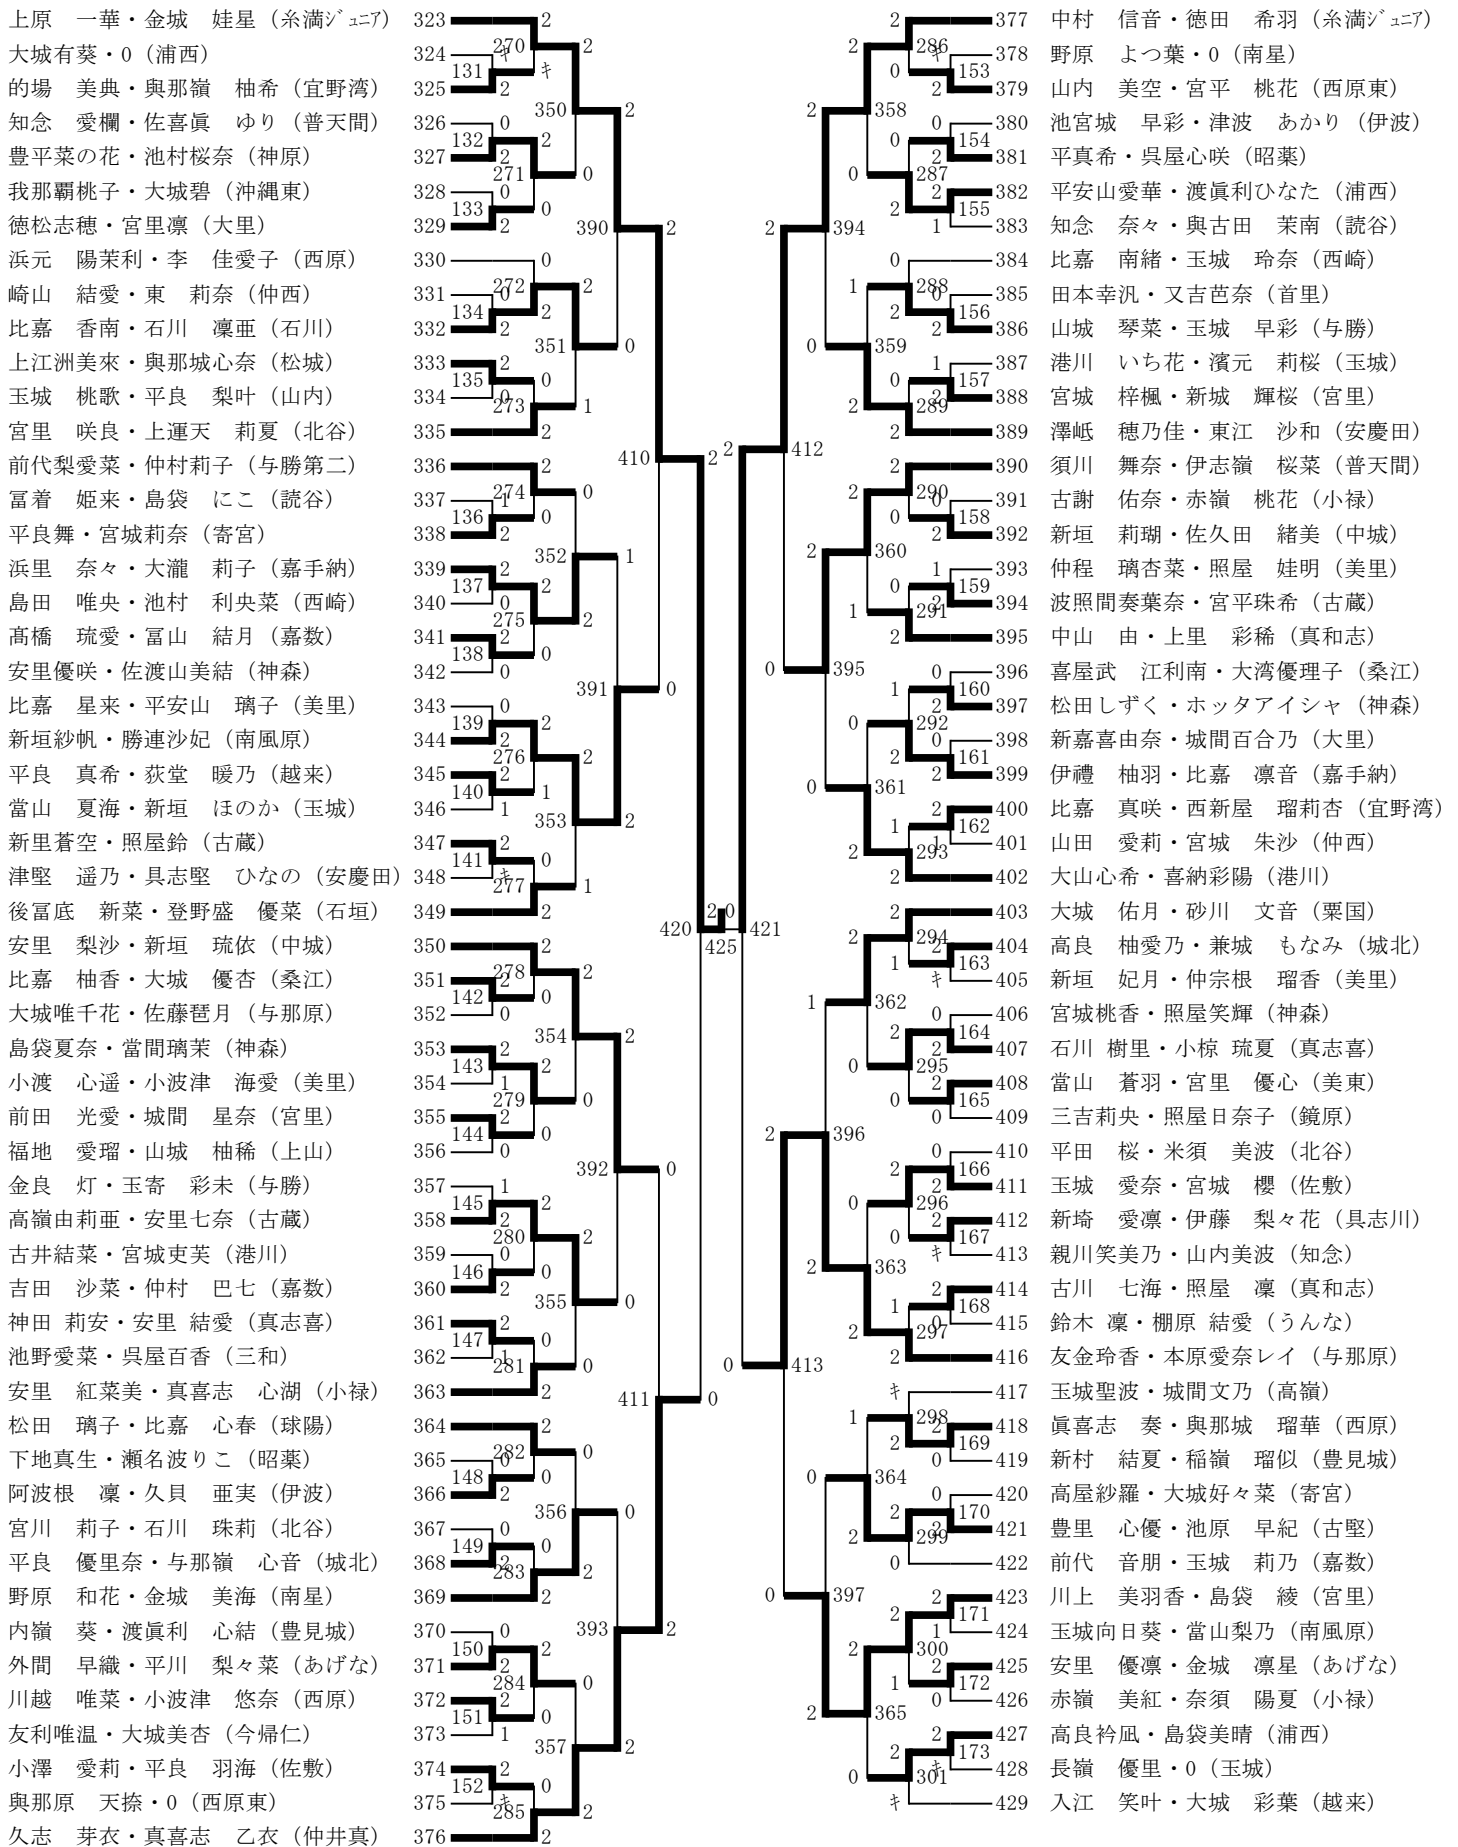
上原　一華・金城　娃星（糸満ｼﾞｭﾆｱ） 323
大城有葵・0（浦西） 324
的場　美典・與那嶺　柚希（宜野湾） 325
知念　愛欄・佐喜眞　ゆり（普天間） 326
豊平菜の花・池村桜奈（神原） 327
我那覇桃子・大城碧（沖縄東） 328
徳松志穂・宮里凛（大里） 329
浜元　陽茉利・李　佳愛子（西原） 330
崎山　結愛・東　莉奈（仲西） 331
比嘉　香南・石川　凛亜（石川） 332
上江洲美來・與那城心奈（松城） 333
玉城　桃歌・平良　梨叶（山内） 334
宮里　咲良・上運天　莉夏（北谷） 335
前代梨愛菜・仲村莉子（与勝第二） 336
冨着　姫来・島袋　にこ（読谷） 337
平良舞・宮城莉奈（寄宮） 338
浜里　奈々・大瀧　莉子（嘉手納） 339
島田　唯央・池村　利央菜（西崎） 340
髙橋　琉愛・冨山　結月（嘉数） 341
安里優咲・佐渡山美結（神森） 342
比嘉　星来・平安山　璃子（美里） 343
新垣紗帆・勝連沙妃（南風原） 344
平良　真希・荻堂　暖乃（越来） 345
當山　夏海・新垣　ほのか（玉城） 346
新里蒼空・照屋鈴（古蔵） 347
津堅　遥乃・具志堅　ひなの（安慶田） 348
後冨底　新菜・登野盛　優菜（石垣） 349
安里　梨沙・新垣　琉依（中城） 350
比嘉　柚香・大城　優杏（桑江） 351
大城唯千花・佐藤琶月（与那原） 352
島袋夏奈・當間璃茉（神森） 353
小渡　心遥・小波津　海愛（美里） 354
前田　光愛・城間　星奈（宮里） 355
福地　愛瑠・山城　柚稀（上山） 356
金良　灯・玉寄　彩未（与勝） 357
高嶺由莉亜・安里七奈（古蔵） 358
古井結菜・宮城吏芙（港川） 359
吉田　沙菜・仲村　巴七（嘉数） 360
神田 莉安・安里 結愛（真志喜） 361
池野愛菜・呉屋百香（三和） 362
安里　紅菜美・真喜志　心湖（小禄） 363
松田　璃子・比嘉　心春（球陽） 364
下地真生・瀬名波りこ（昭薬） 365
阿波根　凜・久貝　亜実（伊波） 366
宮川　莉子・石川　珠莉（北谷） 367
平良　優里奈・与那嶺　心音（城北） 368
野原　和花・金城　美海（南星） 369
内嶺　葵・渡眞利　心結（豊見城） 370
外間　早織・平川　梨々菜（あげな） 371
川越　唯菜・小波津　悠奈（西原） 372
友利唯温・大城美杏（今帰仁） 373
小澤　愛莉・平良　羽海（佐敷） 374
與那原　天捺・0（西原東） 375
久志　芽衣・真喜志　乙衣（仲井真） 376

377 中村　信音・徳田　希羽（糸満ｼﾞｭﾆｱ）
378 野原　よつ葉・0（南星）
379 山内　美空・宮平　桃花（西原東）
380 池宮城　早彩・津波　あかり（伊波）
381 平真希・呉屋心咲（昭薬）
382 平安山愛華・渡眞利ひなた（浦西）
383 知念　奈々・與古田　茉南（読谷）
384 比嘉　南緒・玉城　玲奈（西崎）
385 田本幸汎・又吉芭奈（首里）
386 山城　琴菜・玉城　早彩（与勝）
387 港川　いち花・濱元　莉桜（玉城）
388 宮城　梓楓・新城　輝桜（宮里）
389 澤岻　穂乃佳・東江　沙和（安慶田）
390 須川　舞奈・伊志嶺　桜菜（普天間）
391 古謝　佑奈・赤嶺　桃花（小禄）
392 新垣　莉瑚・佐久田　緒美（中城）
393 仲程　璃杏菜・照屋　娃明（美里）
394 波照間奏葉奈・宮平珠希（古蔵）
395 中山　由・上里　彩稀（真和志）
396 喜屋武　江利南・大湾優理子（桑江）
397 松田しずく・ホッタアイシャ（神森）
398 新嘉喜由奈・城間百合乃（大里）
399 伊禮　柚羽・比嘉　凛音（嘉手納）
400 比嘉　真咲・西新屋　瑠莉杏（宜野湾）
401 山田　愛莉・宮城　朱沙（仲西）
402 大山心希・喜納彩陽（港川）
403 大城　佑月・砂川　文音（粟国）
404 高良　柚愛乃・兼城　もなみ（城北）
405 新垣　妃月・仲宗根　瑠香（美里）
406 宮城桃香・照屋笑輝（神森）
407 石川 樹里・小椋 琉夏（真志喜）
408 當山　蒼羽・宮里　優心（美東）
409 三吉莉央・照屋日奈子（鏡原）
410 平田　桜・米須　美波（北谷）
411 玉城　愛奈・宮城　櫻（佐敷）
412 新埼　愛凛・伊藤　梨々花（具志川）
413 親川笑美乃・山内美波（知念）
414 古川　七海・照屋　凜（真和志）
415 鈴木 凜・棚原 結愛（うんな）
416 友金玲香・本原愛奈レイ（与那原）
417 玉城聖波・城間文乃（高嶺）
418 眞喜志　奏・與那城　瑠華（西原）
419 新村　結夏・稲嶺　瑠似（豊見城）
420 高屋紗羅・大城好々菜（寄宮）
421 豊里　心優・池原　早紀（古堅）
422 前代　音朋・玉城　莉乃（嘉数）
423 川上　美羽香・島袋　綾（宮里）
424 玉城向日葵・當山梨乃（南風原）
425 安里　優凛・金城　凛星（あげな）
426 赤嶺　美紅・奈須　陽夏（小禄）
427 高良衿凪・島袋美晴（浦西）
428 長嶺　優里・0（玉城）
429 入江　笑叶・大城　彩葉（越来）

131 132 133 134 135 136 137 138 139 140 141 142 143 144 145 146 147 148 149 150 151 152
270 271 272 273 274 275 276 277 278 279 280 281 282 283 284 285
350 351 352 353 354 355 356 357
390 391 392 393
410 411
420 425 421
412 413
394 395 396 397
358 359 360 361 362 363 364 365
286 287 288 289 290 291 292 293 294 295 296 297 298 299 300 301
153 154 155 156 157 158 159 160 161 162 163 164 165 166 167 168 169 170 171 172 173